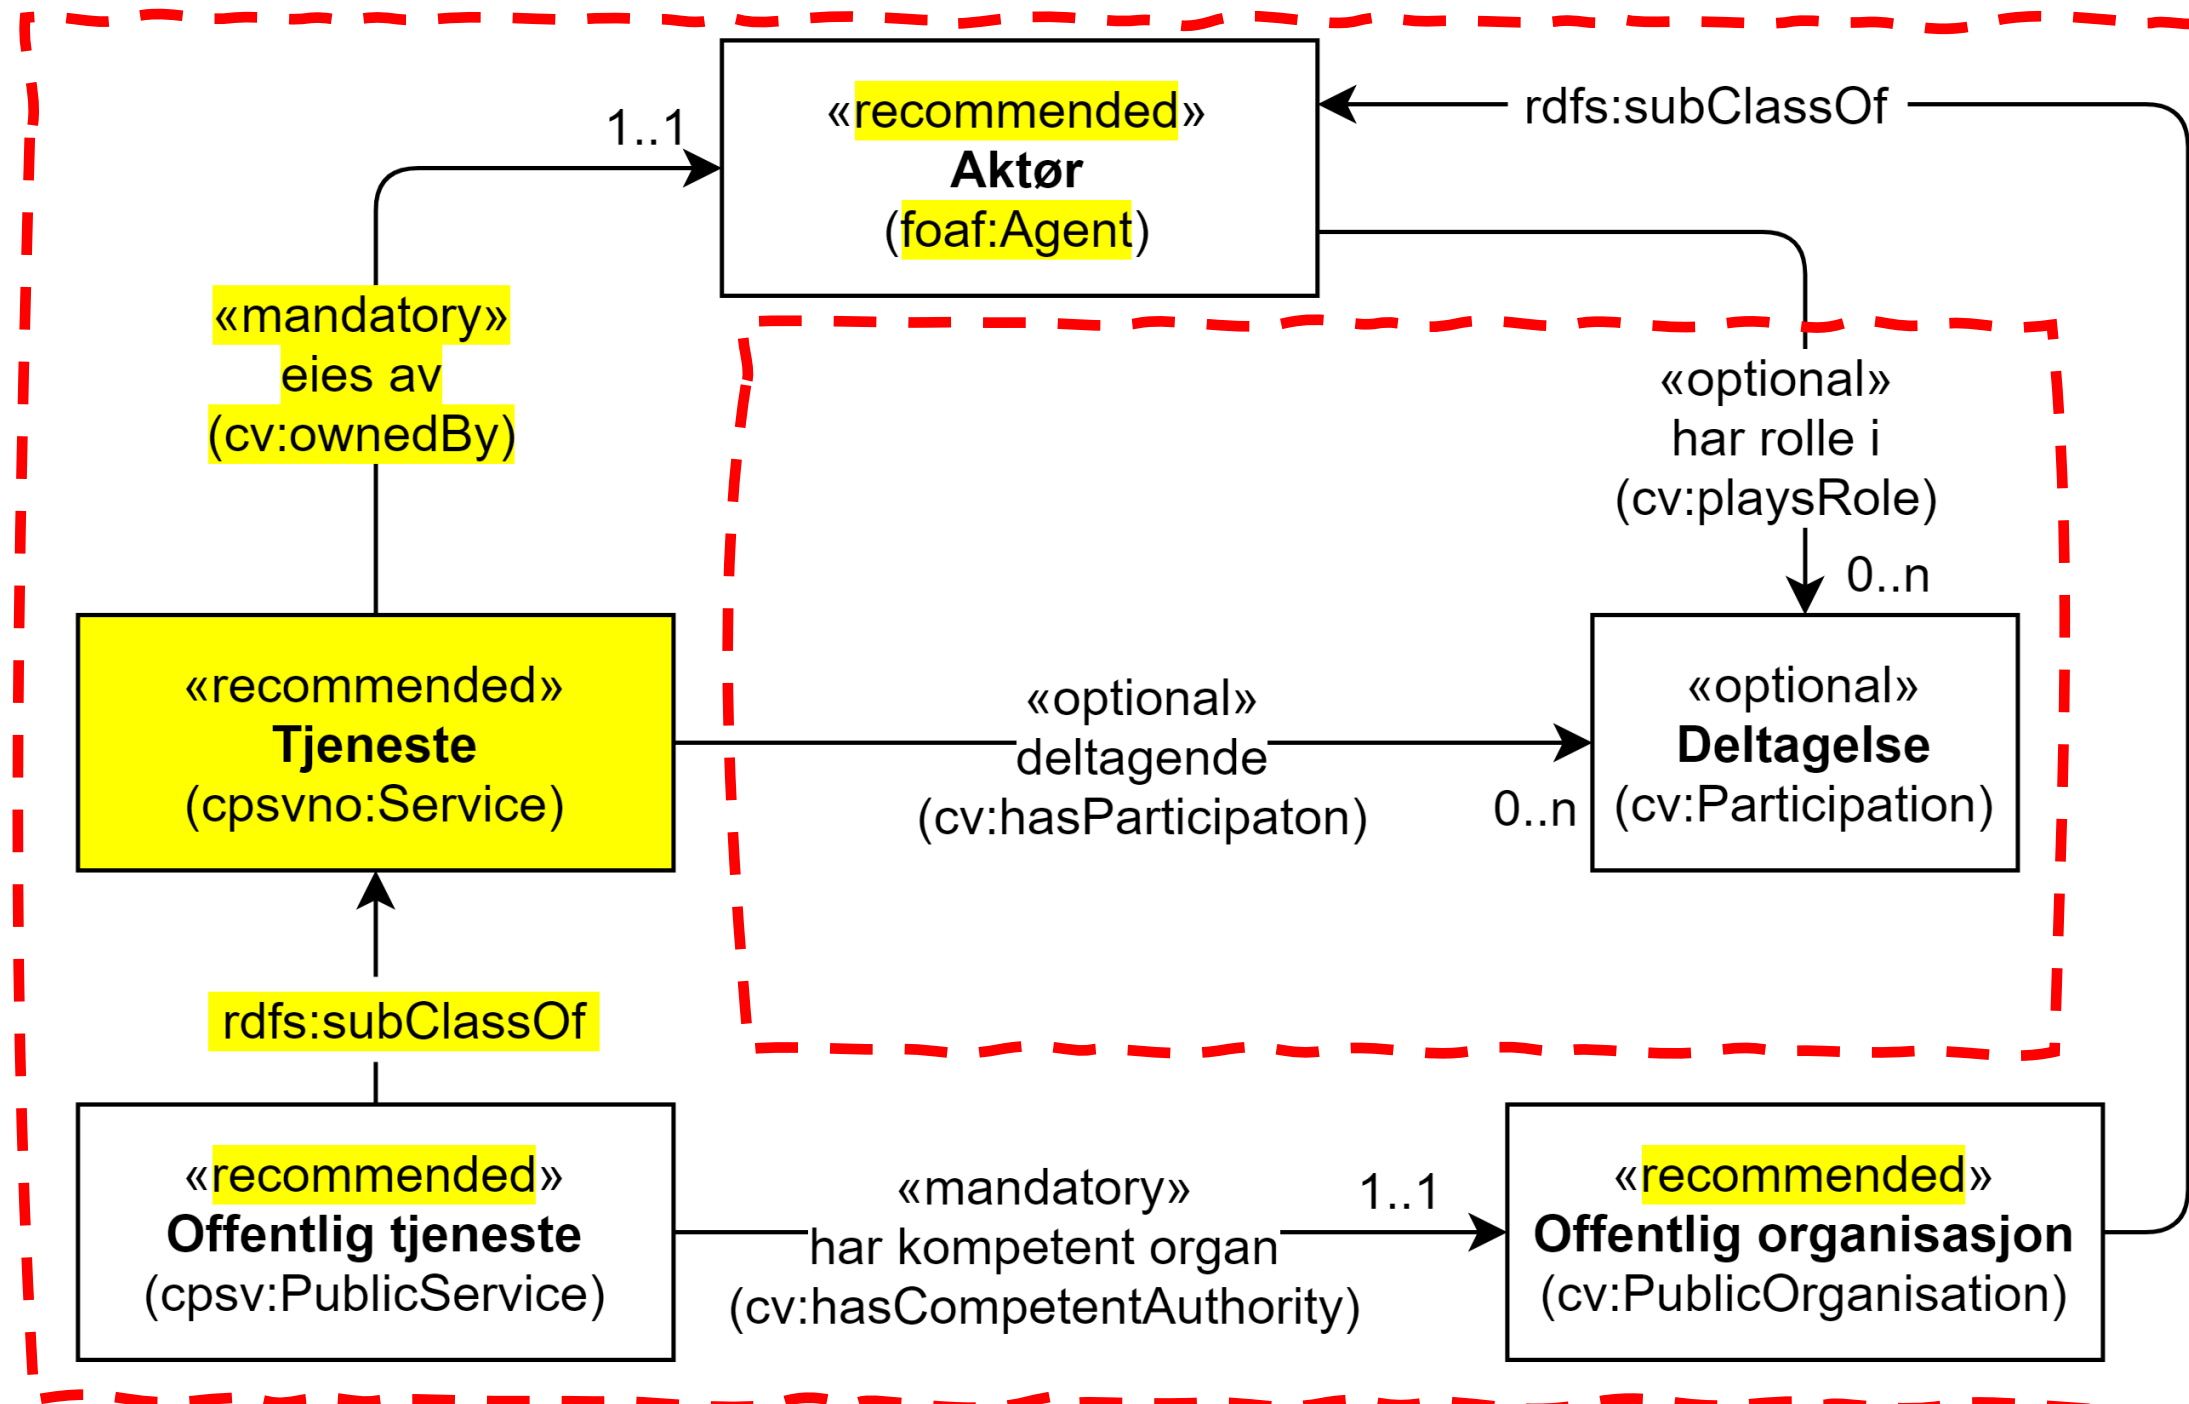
«recommended»
**Aktør**
(foaf:Agent)

1..1

rdfs:subClassOf

«mandatory»
eies av
(cv:ownedBy)

«optional»
har rolle i
(cv:playsRole)

0..n

«recommended»
**Tjeneste**
(cpsvno:Service)

«optional»
deltagende
(cv:hasParticipaton)

0..n

«optional»
**Deltagelse**
(cv:Participation)

rdfs:subClassOf

«recommended»
**Offentlig tjeneste**
(cpsv:PublicService)

«mandatory»
har kompetent organ
(cv:hasCompetentAuthority)

1..1

«recommended»
**Offentlig organisasjon**
(cv:PublicOrganisation)